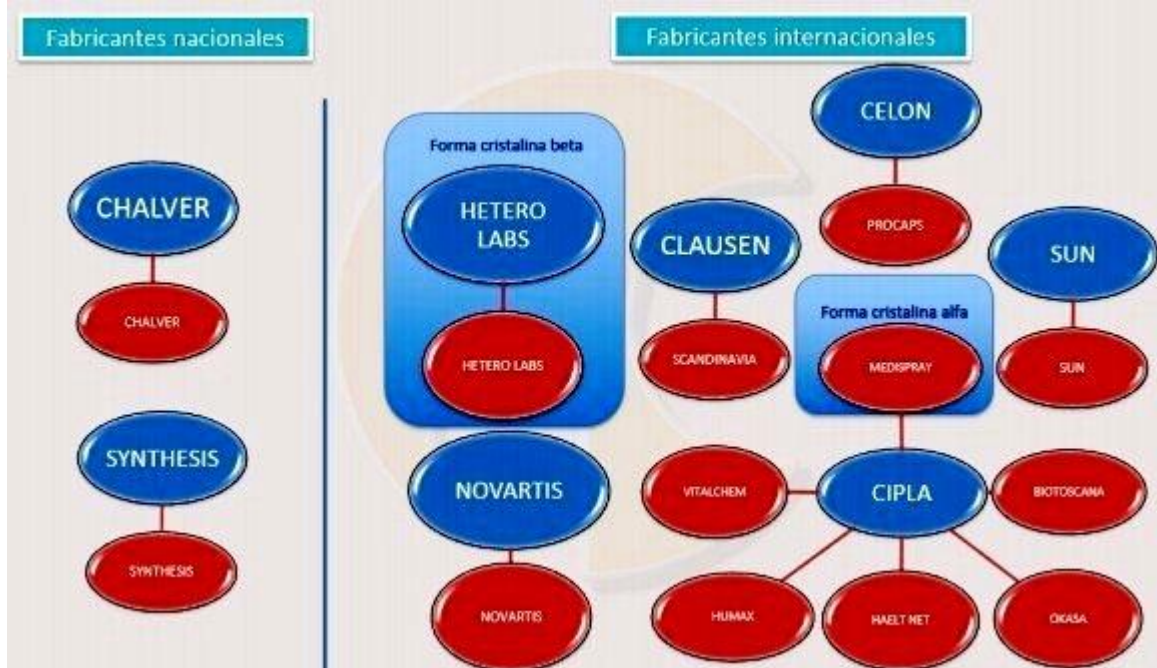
Fabricantes nacionales

CHALVER

CHALVER

SYNTHESIS

SYNTHESIS

Fabricantes internacionales

Forma cristalina beta

HETERO LABS

HETERO LABS

NOVARTIS

NOVARTIS

CELON

PROCAPS

CLAUSEN

SCANDINAVIA

SUN

SUN

Forma cristalina alfa

MEDISPRAY

VITALCHEM

CIPLA

BIOTOSCANA

HUMAX

HAELT NET

OKASA